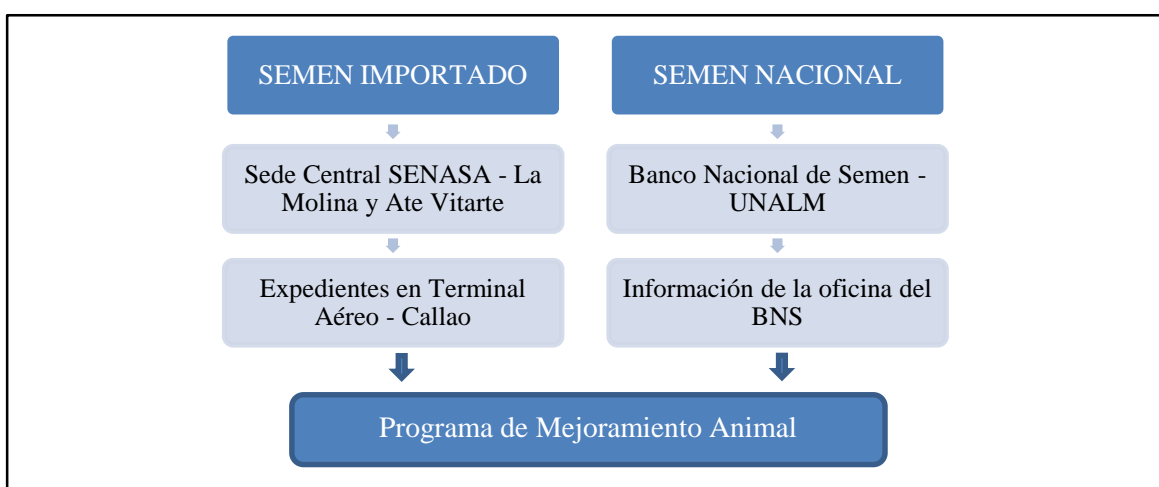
SEMEN IMPORTADO

Sede Central SENASA - La Molina y Ate Vitarte

Expedientes en Terminal Aéreo - Callao

SEMEN NACIONAL

Banco Nacional de Semen - UNALM

Información de la oficina del BNS

Programa de Mejoramiento Animal